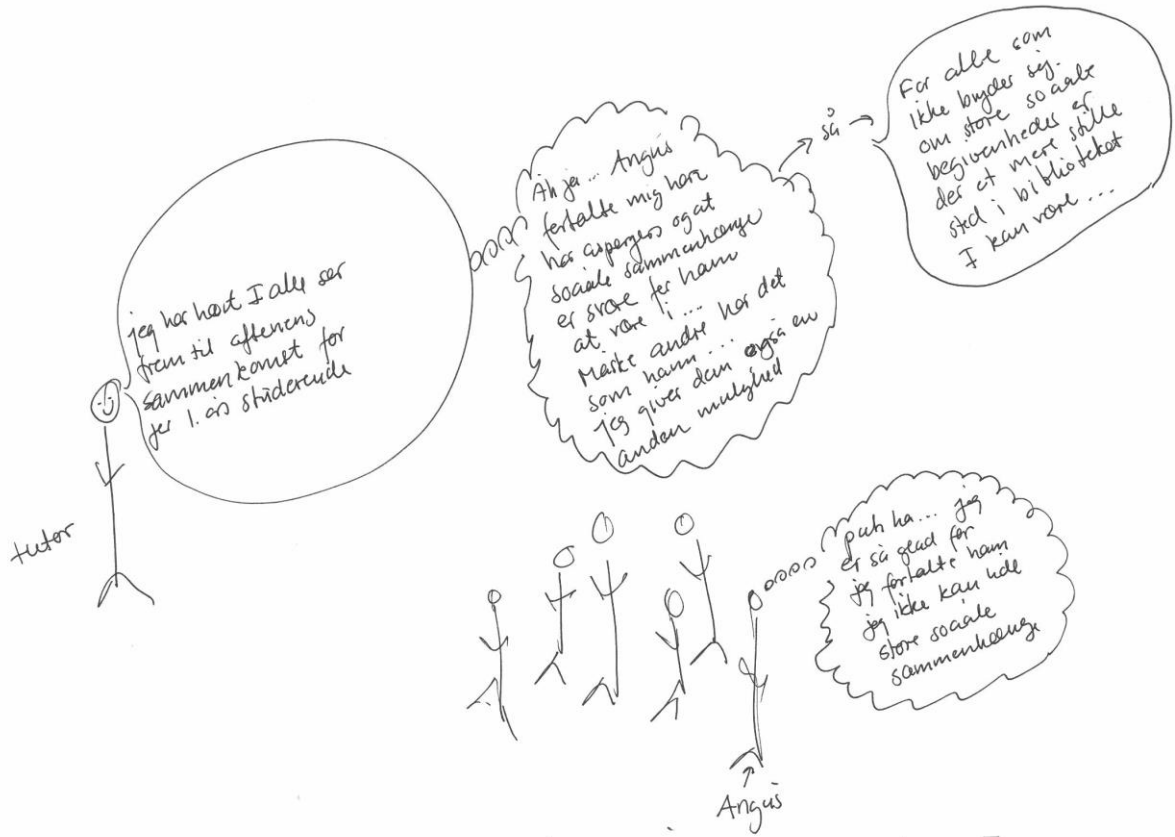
jeg har hørt I alle ser frem til aftenens sammenkomst for jer 1. års studerende

tutor

Åh ja ... Angus fortalte mig han har aspergers og at sociale sammenhænge er svære for ham at være i ... Måske andre har det som ham ... jeg giver dem også en anden mulighed

så

For alle som ikke bryder sig om store sociale begivenheder er der et mere stille sted i biblioteket I kan være ...

puh ha ... jeg er så glad for jeg fortalte ham jeg ikke kan lide store sociale sammenhænge

Angus